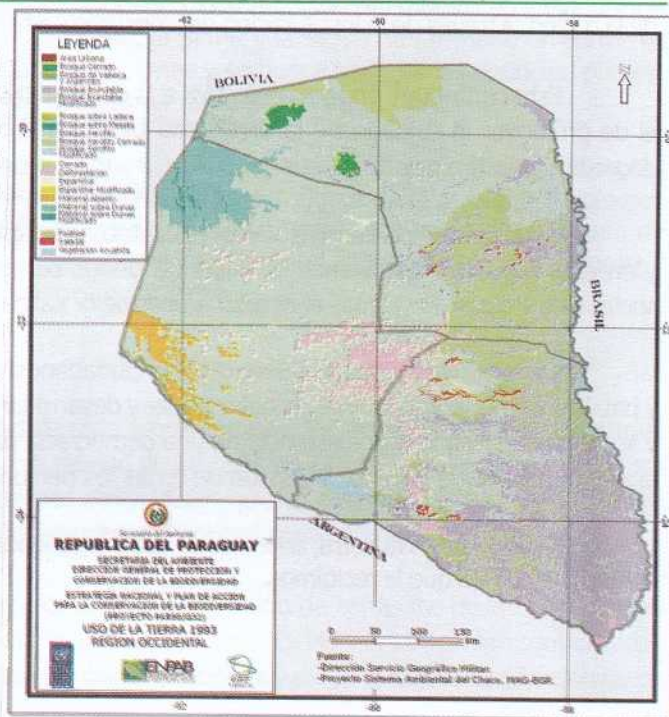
-62
-60
-58

LEYENDA
Área Urbana
Bosque Cerrado
Bosque de Valleca y Algarrobo
Bosque Arbustivo
Bosque Arbustivo Modificado
Bosque sobre Ladera
Bosque sobre Meseta
Bosque Xerófito
Bosque Xerófito Cerrado
Bosque Xerófito Modificado
Cerrado
Deforestación
Espartillar
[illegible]
Matorral abierto
Matorral sobre Dunas
Matorral sobre Dunas Modificado
Pastizal
Sabana
Vegetación Acuática

BOLIVIA
BRASIL
ARGENTINA
N

-20
-22
-24

REPUBLICA DEL PARAGUAY
SECRETARIA DEL AMBIENTE
DIRECCION GENERAL DE PROTECCION Y CONSERVACION DE LA BIODIVERSIDAD
ESTRATEGIA NACIONAL Y PLAN DE ACCION PARA LA CONSERVACION DE LA BIODIVERSIDAD (PROYECTO PAR/98/G33)
USO DE LA TIERRA 1993
REGION OCCIDENTAL

ENPAB

0 50 100 150 Km

Fuente:
-Dirección Servicio Geográfico Militar.
-Proyecto Sistema Ambiental del Chaco. MAG-BGR.